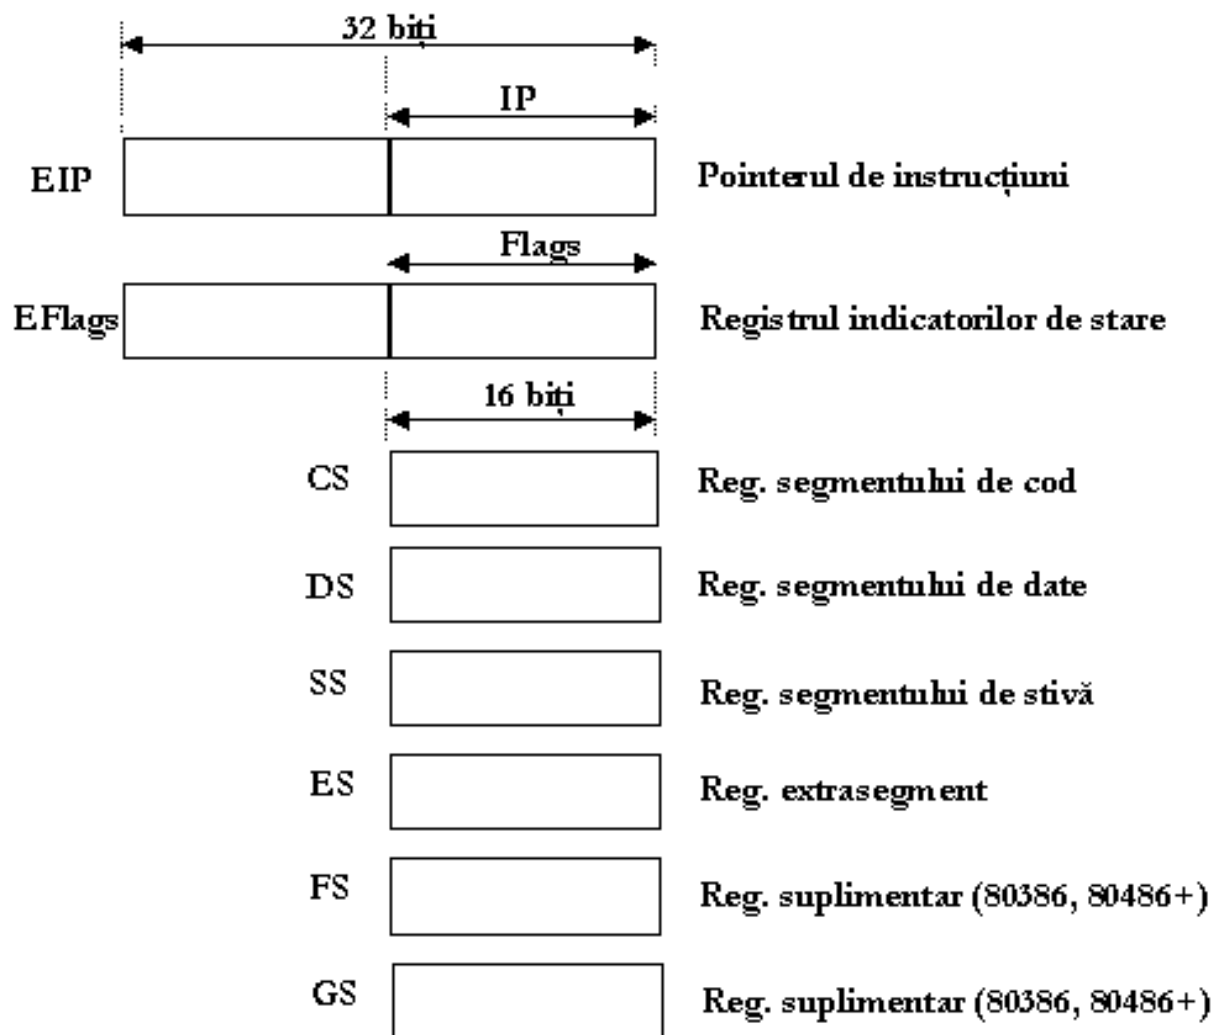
32 biţi

IP

EIP

Pointerul de instrucţiuni

Flags

EFlags

Registrul indicatorilor de stare

16 biţi

CS

Reg. segmentului de cod

DS

Reg. segmentului de date

SS

Reg. segmentului de stivă

ES

Reg. extrasegment

FS

Reg. suplimentar (80386, 80486+)

GS

Reg. suplimentar (80386, 80486+)